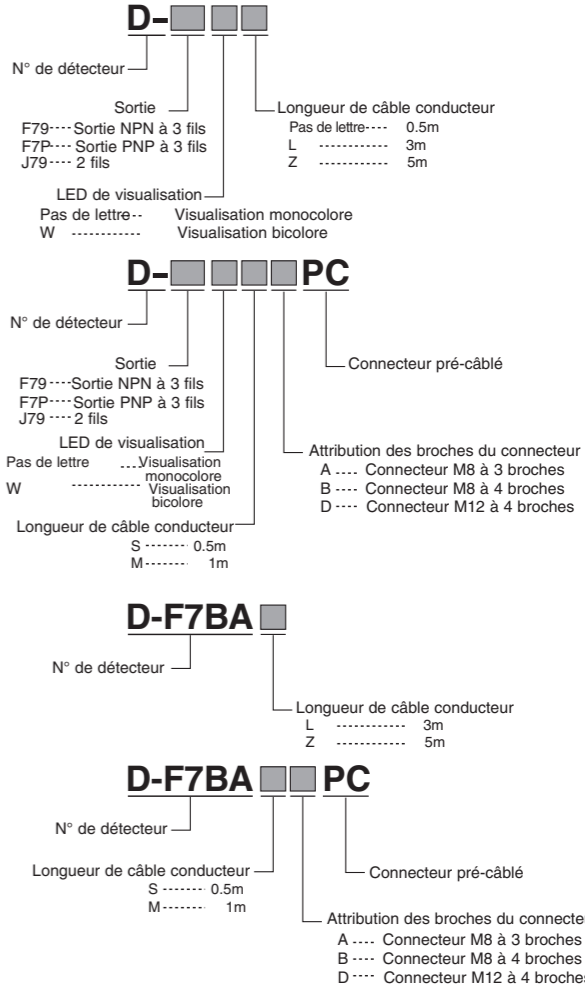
D-

N° de détecteur

Sortie
F79 Sortie NPN à 3 fils
F7P Sortie PNP à 3 fils
J79 2 fils

Longueur de câble conducteur
Pas de lettre 0.5m
L 3m
Z 5m

LED de visualisation
Pas de lettre Visualisation monocolore
W Visualisation bicolore

D- PC

N° de détecteur

Sortie
F79 Sortie NPN à 3 fils
F7P Sortie PNP à 3 fils
J79 2 fils

Connecteur pré-câblé

LED de visualisation
Pas de lettre Visualisation monocolore
W Visualisation bicolore

Attribution des broches du connecteur
A Connecteur M8 à 3 broches
B Connecteur M8 à 4 broches
D Connecteur M12 à 4 broches

Longueur de câble conducteur
S 0.5m
M 1m

D-F7BA

N° de détecteur

Longueur de câble conducteur
L 3m
Z 5m

D-F7BA PC

N° de détecteur

Longueur de câble conducteur
S 0.5m
M 1m

Connecteur pré-câblé

Attribution des broches du connecte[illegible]
A Connecteur M8 à 3 broches
B Connecteur M8 à 4 broches
D Connecteur M12 à 4 broche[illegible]